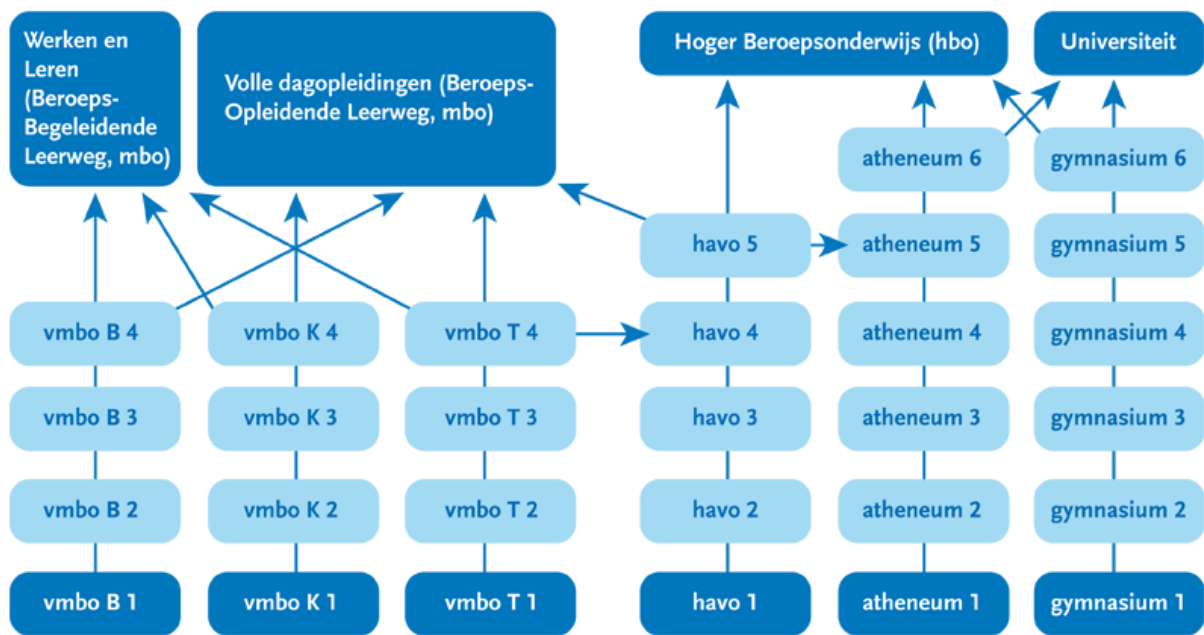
Werken en Leren (Beroeps-Begeleidende Leerweg, mbo)

Volle dagopleidingen (Beroeps-Opleidende Leerweg, mbo)

Hoger Beroepsonderwijs (hbo)

Universiteit

atheneum 6

gymnasium 6

havo 5

atheneum 5

gymnasium 5

vmbo B 4

vmbo K 4

vmbo T 4

havo 4

atheneum 4

gymnasium 4

vmbo B 3

vmbo K 3

vmbo T 3

havo 3

atheneum 3

gymnasium 3

vmbo B 2

vmbo K 2

vmbo T 2

havo 2

atheneum 2

gymnasium 2

vmbo B 1

vmbo K 1

vmbo T 1

havo 1

atheneum 1

gymnasium 1